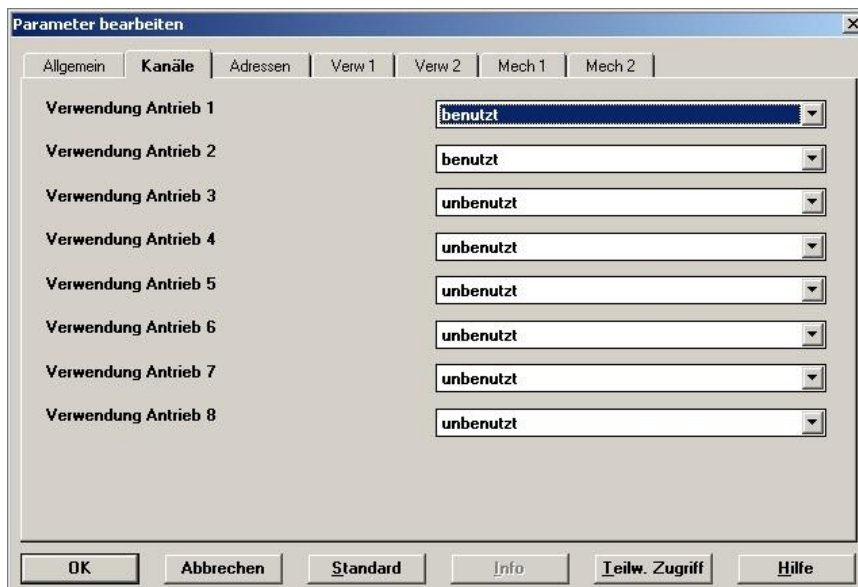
Parameter bearbeiten

Allgemein | Kanäle | Adressen | Verw 1 | Verw 2 | Mech 1 | Mech 2

Verwendung Antrieb 1 benutzt
Verwendung Antrieb 2 benutzt
Verwendung Antrieb 3 unbenutzt
Verwendung Antrieb 4 unbenutzt
Verwendung Antrieb 5 unbenutzt
Verwendung Antrieb 6 unbenutzt
Verwendung Antrieb 7 unbenutzt
Verwendung Antrieb 8 unbenutzt

OK Abbrechen Standard Info Teilw. Zugriff Hilfe